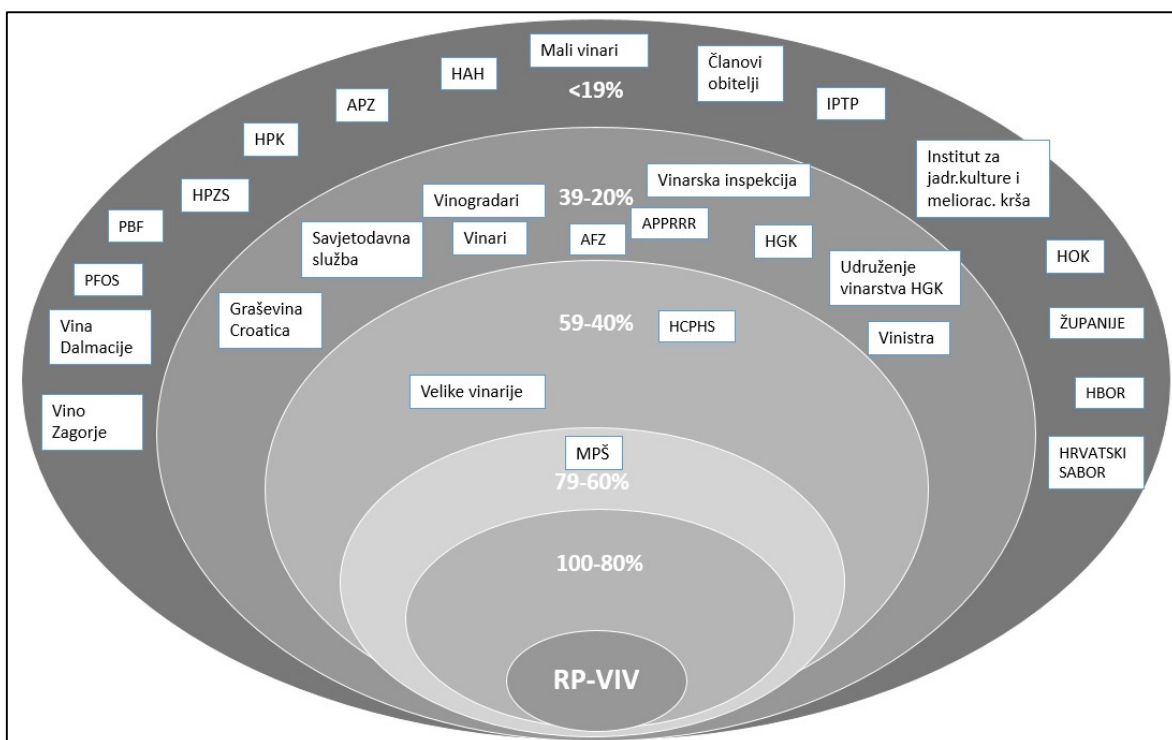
Mali vinari

HAH

<19%

Članovi obitelji

APZ

IPTP

HPK

Institut za jadr.kulture i meliorac. krša

HPZS

Vinogradari

39-20%

Vinarska inspekcija

PBF

Savjetodavna služba

Vinari

AFZ

APPRRR

HGK

HOK

PFOS

Udruženje vinarstva HGK

Graševina Croatica

Vina Dalmacije

59-40%

HCPHS

Vinistra

ŽUPANIJE

Velike vinarije

HBOR

Vino Zagorje

MPŠ

79-60%

HRVATSKI SABOR

100-80%

RP-VIV